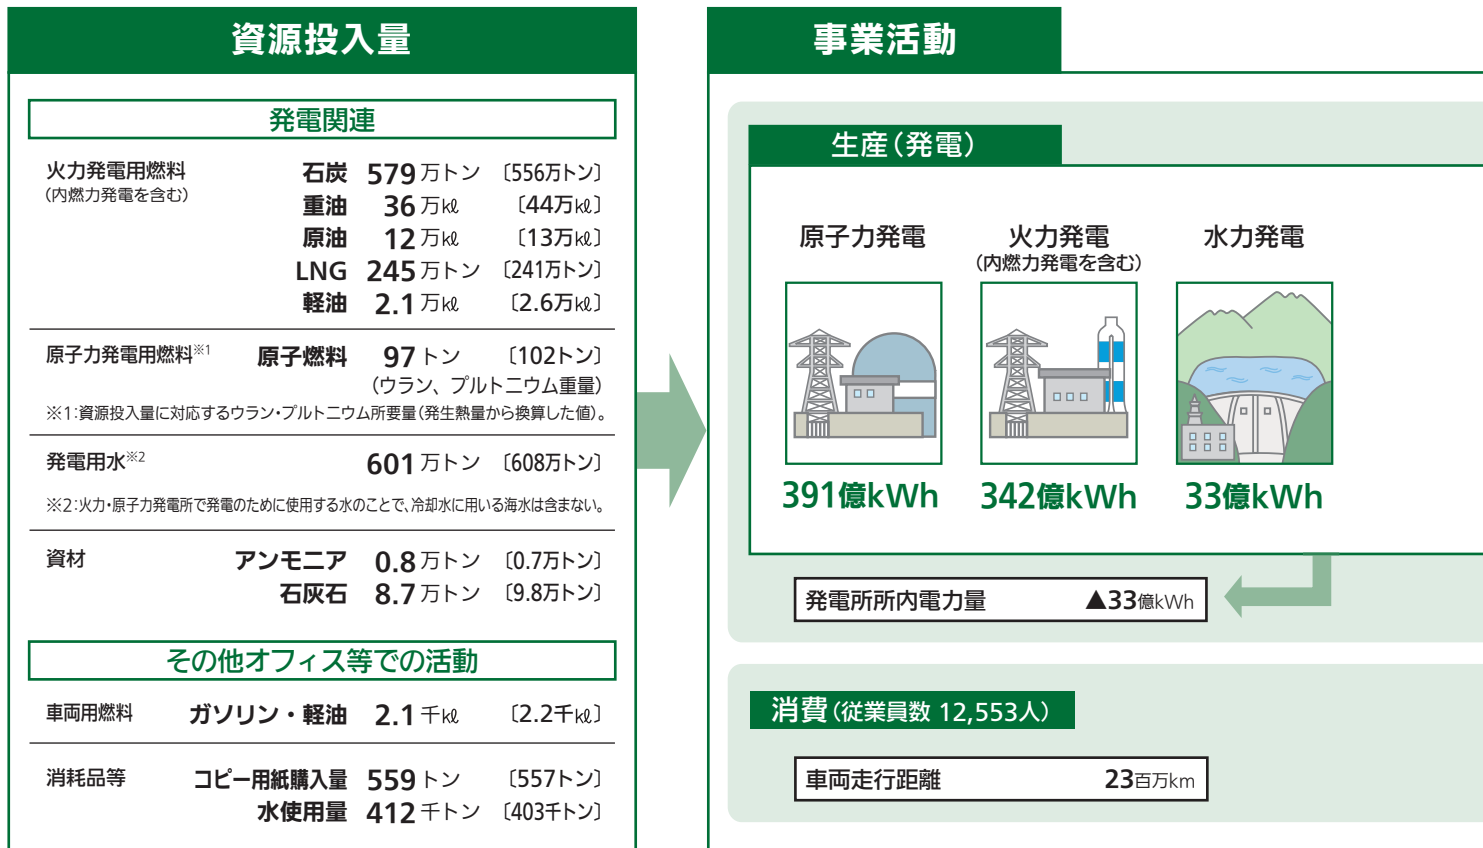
資源投入量

発電関連

火力発電用燃料
（内燃力発電を含む）

| | | |
|---|---|---|
| 石炭 | 579 万トン | 〔556万トン〕 |
| 重油 | 36 万kℓ | 〔44万kℓ〕 |
| 原油 | 12 万kℓ | 〔13万kℓ〕 |
| LNG | 245 万トン | 〔241万トン〕 |
| 軽油 | 2.1 万kℓ | 〔2.6万kℓ〕 |

原子力発電用燃料※1　原子燃料　97 トン　〔102トン〕
（ウラン、プルトニウム重量）
※1:資源投入量に対応するウラン・プルトニウム所要量（発生熱量から換算した値）。

発電用水※2　601 万トン　〔608万トン〕
※2:火力・原子力発電所で発電のために使用する水のことで、冷却水に用いる海水は含まない。

資材
| | | |
|---|---|---|
| アンモニア | 0.8 万トン | 〔0.7万トン〕 |
| 石灰石 | 8.7 万トン | 〔9.8万トン〕 |

その他オフィス等での活動

車両用燃料　ガソリン・軽油　2.1 千kℓ　〔2.2千kℓ〕

消耗品等
| | | |
|---|---|---|
| コピー用紙購入量 | 559 トン | 〔557トン〕 |
| 水使用量 | 412 千トン | 〔403千トン〕 |

事業活動

生産（発電）

原子力発電
391億kWh

火力発電
（内燃力発電を含む）
342億kWh

水力発電
33億kWh

発電所所内電力量　▲33億kWh

消費（従業員数 12,553人）

車両走行距離　23百万km